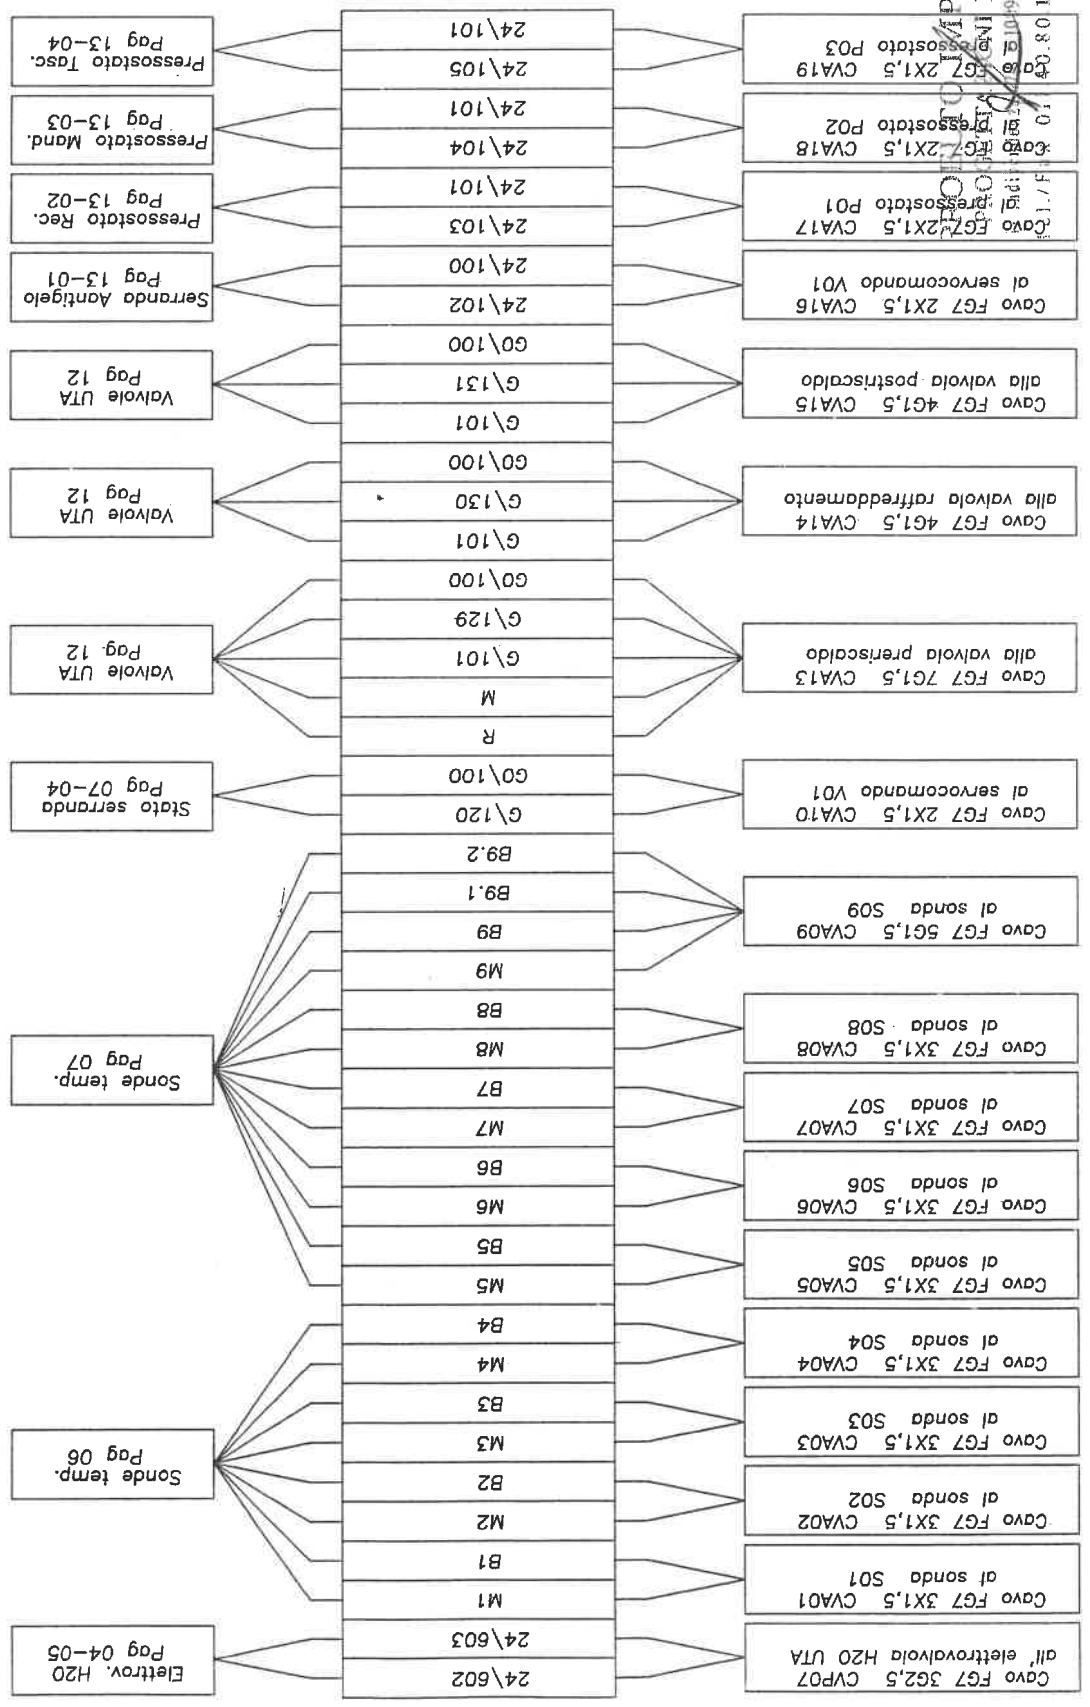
Elettrov. H2O
Pag 04-05

24\602
24\603

Cavo FG7 3G2,5 CVP07
all' elettrovalvola H2O UTA

M1
B1
M2
B2

Cavo FG7 3X1,5 CVA01
al sonda S01

Cavo FG7 3X1,5 CVA02
al sonda S02

Sonde temp.
Pag 06

M3
B3
M4
B4

Cavo FG7 3X1,5 CVA03
al sonda S03

Cavo FG7 3X1,5 CVA04
al sonda S04

M5
B5
M6
B6
M7
B7
M8
B8
M9
B9
B9.1
B9.2

Cavo FG7 3X1,5 CVA05
al sonda S05

Cavo FG7 3X1,5 CVA06
al sonda S06

Cavo FG7 3X1,5 CVA07
al sonda S07

Cavo FG7 3X1,5 CVA08
al sonda S08

Sonde temp.
Pag 07

Cavo FG7 5G1,5 CVA09
al sonda S09

G\120
G0\100

Stato serranda
Pag 07-04

Cavo FG7 2X1,5 CVA10
al servocomando V01

R
M
G\101
G\129
G0\100

Valvole UTA
Pag 12

Cavo FG7 7G1,5 CVA13
alla valvola preriscaldo

G\101
G\130
G0\100

Valvole UTA
Pag 12

Cavo FG7 4G1,5 CVA14
alla valvola raffreddamento

G\101
G\131
G0\100

Valvole UTA
Pag 12

Cavo FG7 4G1,5 CVA15
alla valvola postriscaldo

24\102
24\100

Serranda Aontigelo
Pag 13-01

Cavo FG7 2X1,5 CVA16
al servocomando V01

24\103
24\101

Pressostato Rec.
Pag 13-02

Cavo FG7 2X1,5 CVA17
al pressostato P01

24\104
24\101

Pressostato Mand.
Pag 13-03

Cavo FG7 2X1,5 CVA18
al pressostato P02

24\105
24\101

Pressostato Tasc.
Pag 13-04

Cavo FG7 2X1,5 CVA19
al pressostato P03